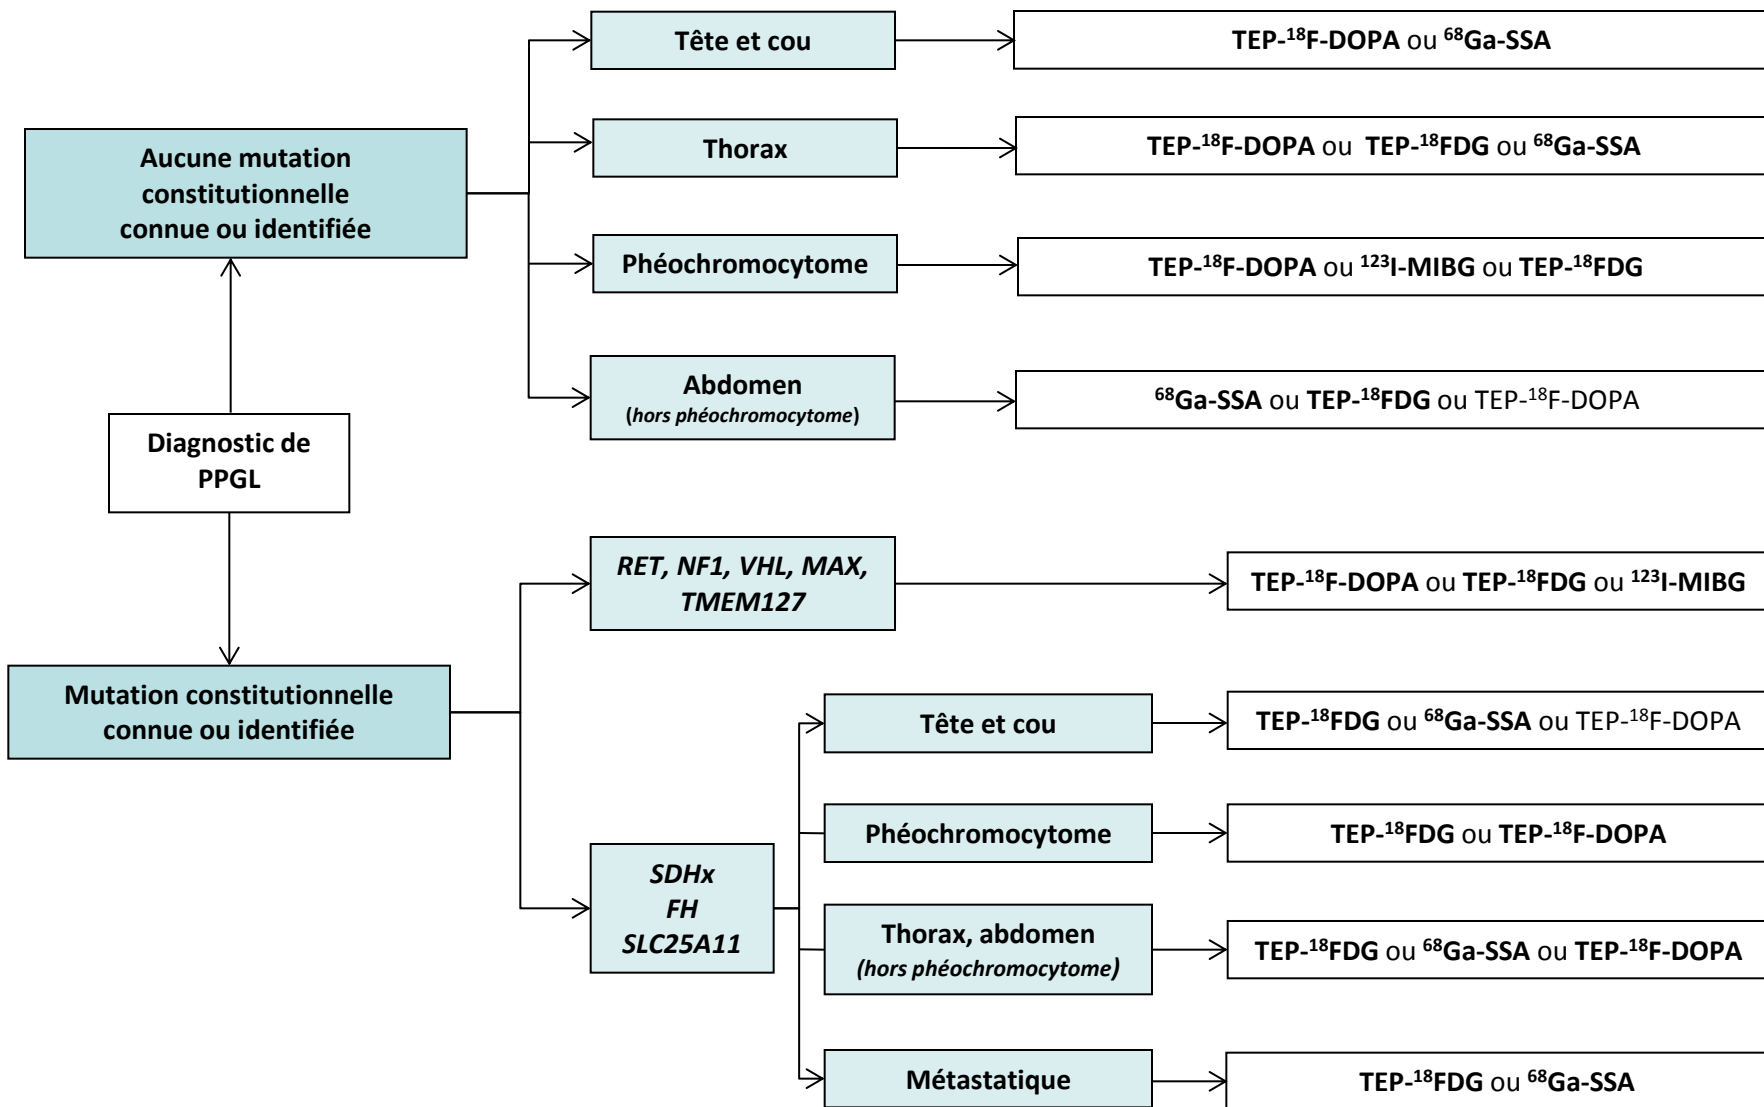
Aucune mutation constitutionnelle connue ou identifiée

Tête et cou
TEP-$^{18}$F-DOPA ou $^{68}$Ga-SSA

Thorax
TEP-$^{18}$F-DOPA ou TEP-$^{18}$FDG ou $^{68}$Ga-SSA

Phéochromocytome
TEP-$^{18}$F-DOPA ou $^{123}$I-MIBG ou TEP-$^{18}$FDG

Abdomen (hors phéochromocytome)
$^{68}$Ga-SSA ou TEP-$^{18}$FDG ou TEP-$^{18}$F-DOPA

Diagnostic de PPGL

Mutation constitutionnelle connue ou identifiée

RET, NF1, VHL, MAX, TMEM127
TEP-$^{18}$F-DOPA ou TEP-$^{18}$FDG ou $^{123}$I-MIBG

SDHx
FH
SLC25A11

Tête et cou
TEP-$^{18}$FDG ou $^{68}$Ga-SSA ou TEP-$^{18}$F-DOPA

Phéochromocytome
TEP-$^{18}$FDG ou TEP-$^{18}$F-DOPA

Thorax, abdomen (hors phéochromocytome)
TEP-$^{18}$FDG ou $^{68}$Ga-SSA ou TEP-$^{18}$F-DOPA

Métastatique
TEP-$^{18}$FDG ou $^{68}$Ga-SSA